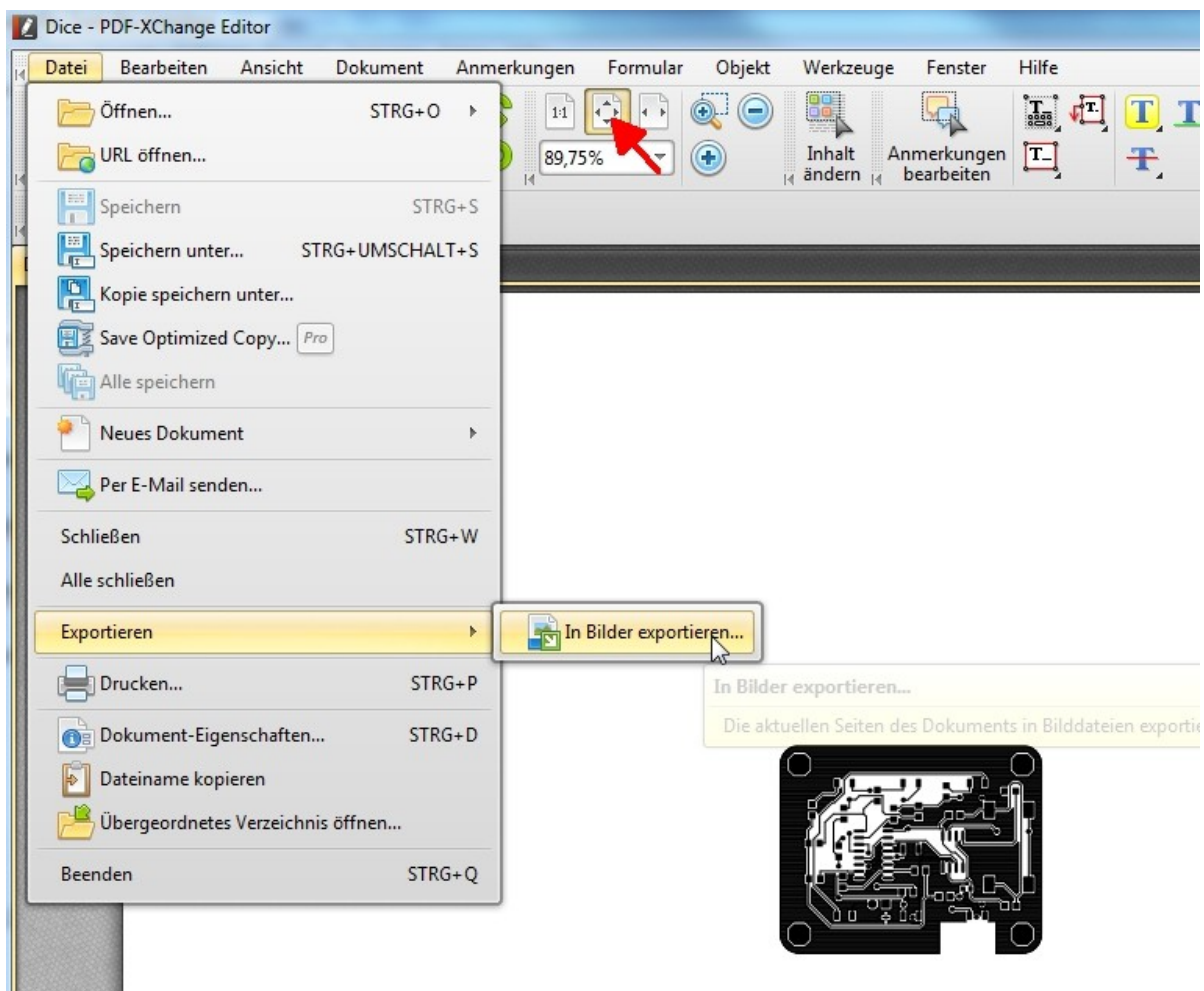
Dice - PDF-XChange Editor

Datei Bearbeiten Ansicht Dokument Anmerkungen Formular Objekt Werkzeuge Fenster Hilfe

1:1

89,75%

Inhalt ändern

Anmerkungen bearbeiten

Öffnen... STRG+O

URL öffnen...

Speichern STRG+S

Speichern unter... STRG+UMSCHALT+S

Kopie speichern unter...

Save Optimized Copy... Pro

Alle speichern

Neues Dokument

Per E-Mail senden...

Schließen STRG+W

Alle schließen

Exportieren

In Bilder exportieren...

In Bilder exportieren...

Die aktuellen Seiten des Dokuments in Bilddateien exporti

Drucken... STRG+P

Dokument-Eigenschaften... STRG+D

Dateiname kopieren

Übergeordnetes Verzeichnis öffnen...

Beenden STRG+Q